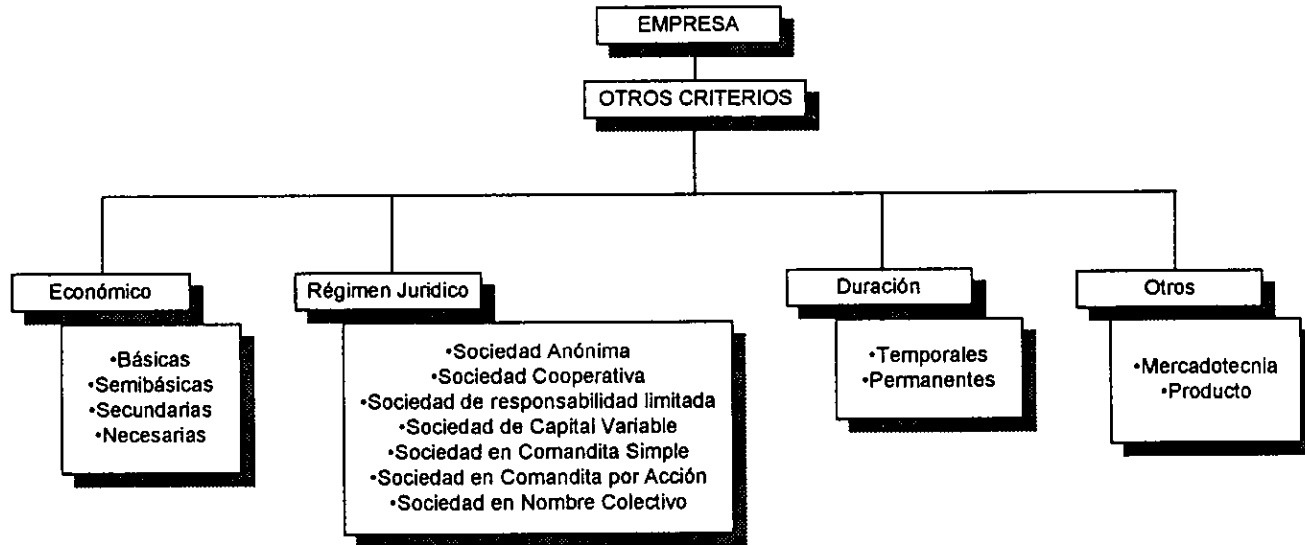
EMPRESA

OTROS CRITERIOS

Económico

•Básicas
•Semibásicas
•Secundarias
•Necesarias

Régimen Juridico

•Sociedad Anónima
•Sociedad Cooperativa
•Sociedad de responsabilidad limitada
•Sociedad de Capital Variable
•Sociedad en Comandita Simple
•Sociedad en Comandita por Acción
•Sociedad en Nombre Colectivo

Duración

•Temporales
•Permanentes

Otros

•Mercadotecnia
•Producto